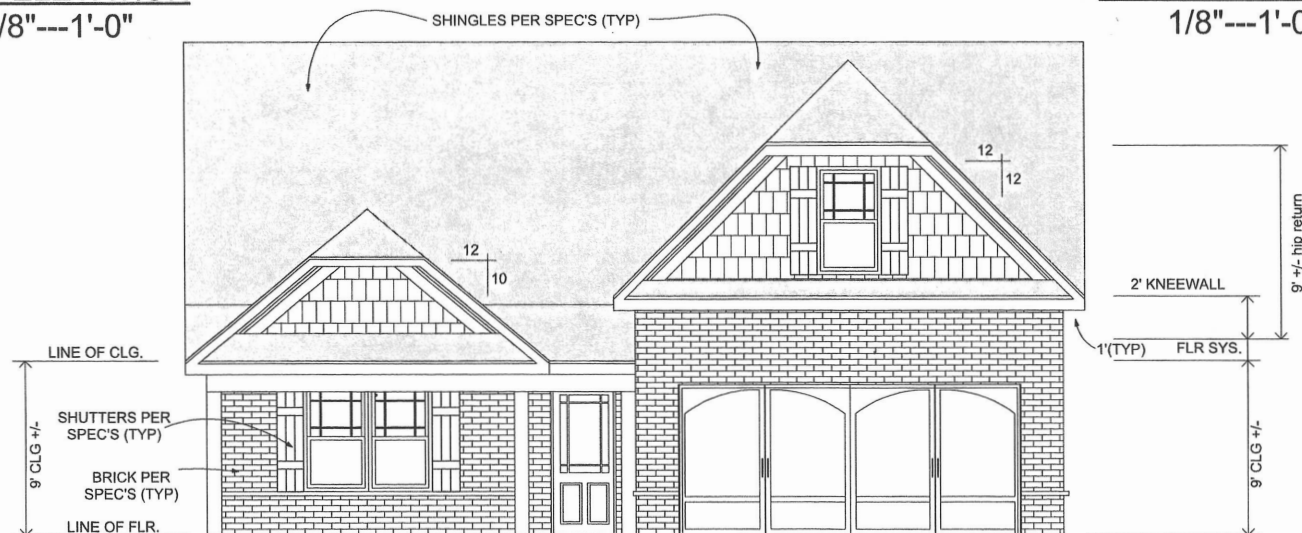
/8"---1'-0"

SHINGLES PER SPEC'S (TYP)

1/8"---1'-0

12
12

12
10

9' +/- hip return

2' KNEEWALL

LINE OF CLG.

1'(TYP)

FLR SYS.

SHUTTERS PER SPEC'S (TYP)

9' CLG +/-

BRICK PER SPEC'S (TYP)

9' CLG +/-

LINE OF FLR.